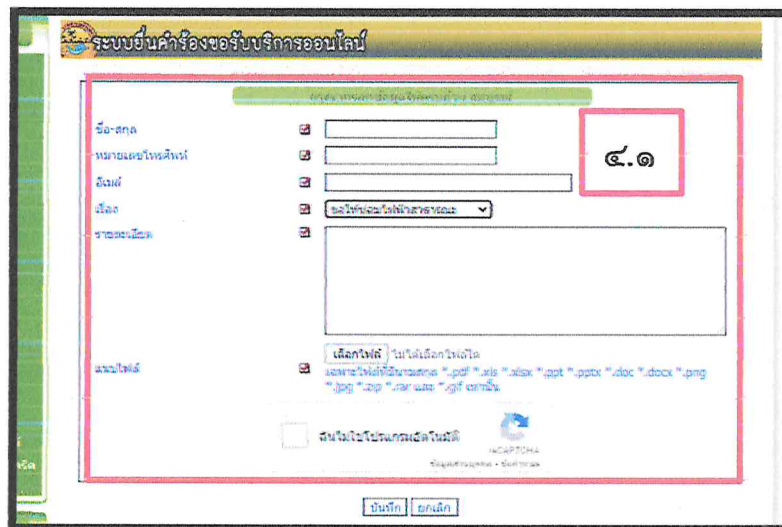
ระบบยื่นคำร้องขอรับบริการออนไลน์

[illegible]

ชื่อ-สกุล

หมายเลขโทรศัพท์

อีเมล์

เรื่อง

ขอใช้บริการไฟฟ้าสาธารณะ

รายละเอียด

๔.๑

แนบไฟล์

เลือกไฟล์ ไม่ได้เลือกไฟล์ใด

เฉพาะไฟล์ที่มีนามสกุล ".pdf ".xls ".xlsx ".ppt ".pptx ".doc ".docx ".png ".jpg ".zip ".rar และ ".gif เท่านั้น

ฉันไม่ใช่โปรแกรมอัตโนมัติ

reCAPTCHA

ข้อมูลส่วนบุคคล - ข้อกำหนด

หรือ

บันทึก ยกเลิก